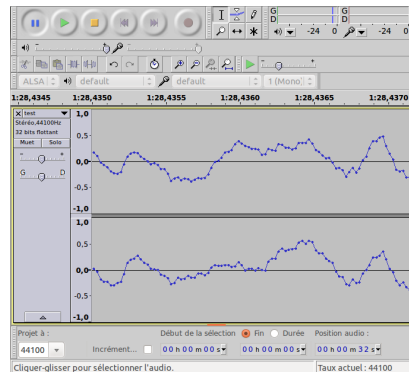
G D
G D
-24 0
-24 0
ALSA default default 1 (Mono)
1:28,4345 1:28,4350 1:28,4355 1:28,4360 1:28,4365 1:28,4370
test
Stéréo, 44100Hz
32 bits flottant
Muet Solo
G D
1,0
0,5
0,0
-0,5
-1,0
1,0
0,5
0,0
-0,5
-1,0
Projet à :
44100
Incrément...
Début de la sélection
Fin
Durée
Position audio :
00 h 00 m 00 s
00 h 00 m 00 s
00 h 00 m 32 s
Cliquer-glisser pour sélectionner l'audio.
Taux actuel : 44100